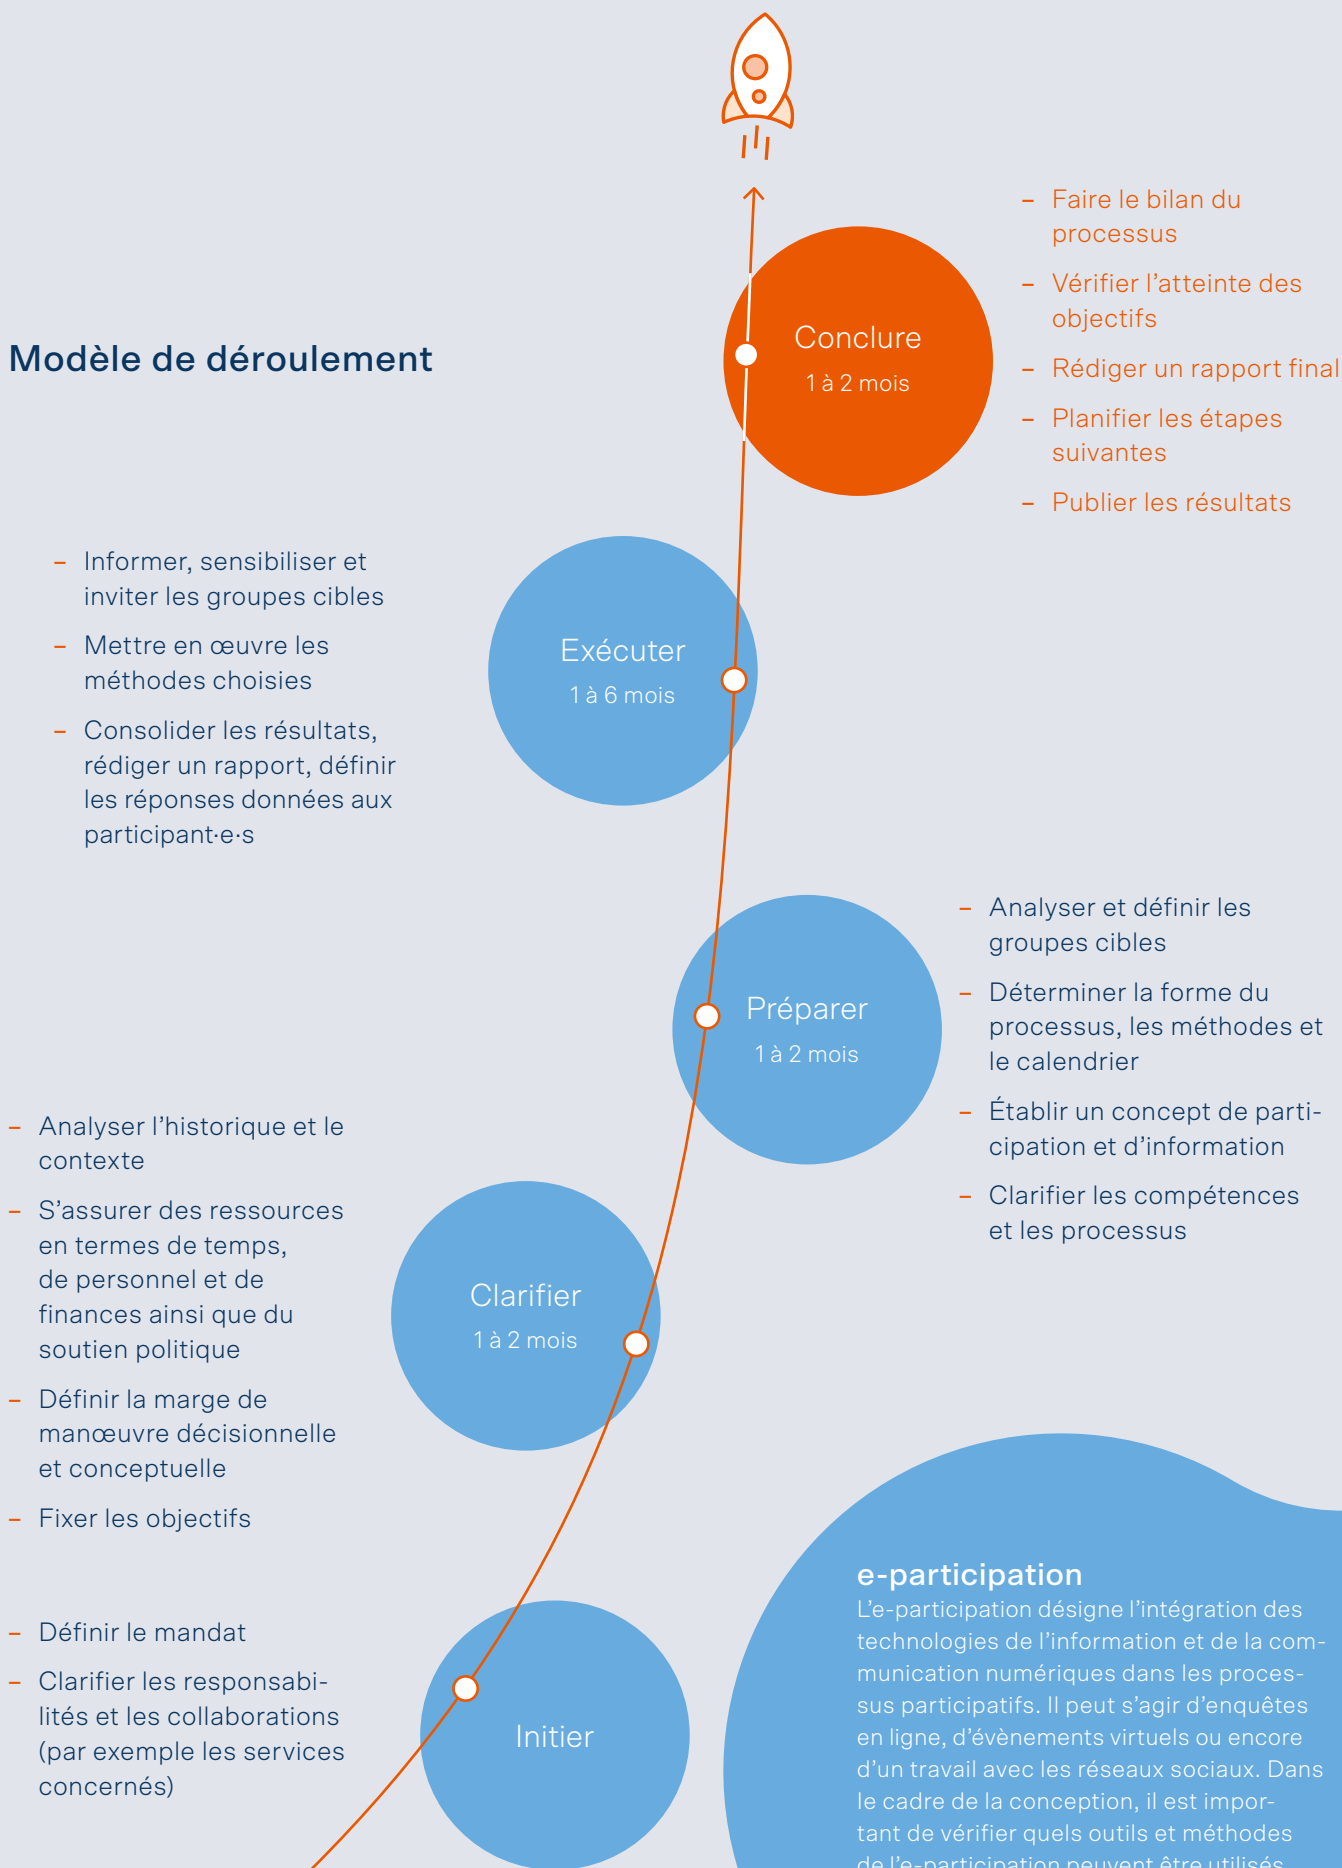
Modèle de déroulement

Conclure
1 à 2 mois

– Faire le bilan du processus
– Vérifier l'atteinte des objectifs
– Rédiger un rapport final
– Planifier les étapes suivantes
– Publier les résultats

Exécuter
1 à 6 mois

– Informer, sensibiliser et inviter les groupes cibles
– Mettre en œuvre les méthodes choisies
– Consolider les résultats, rédiger un rapport, définir les réponses données aux participant·e·s

Préparer
1 à 2 mois

– Analyser et définir les groupes cibles
– Déterminer la forme du processus, les méthodes et le calendrier
– Établir un concept de participation et d'information
– Clarifier les compétences et les processus

Clarifier
1 à 2 mois

– Analyser l'historique et le contexte
– S'assurer des ressources en termes de temps, de personnel et de finances ainsi que du soutien politique
– Définir la marge de manœuvre décisionnelle et conceptuelle
– Fixer les objectifs

Initier

– Définir le mandat
– Clarifier les responsabilités et les collaborations (par exemple les services concernés)

e-participation
L'e-participation désigne l'intégration des technologies de l'information et de la communication numériques dans les processus participatifs. Il peut s'agir d'enquêtes en ligne, d'évènements virtuels ou encore d'un travail avec les réseaux sociaux. Dans le cadre de la conception, il est important de vérifier quels outils et méthodes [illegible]